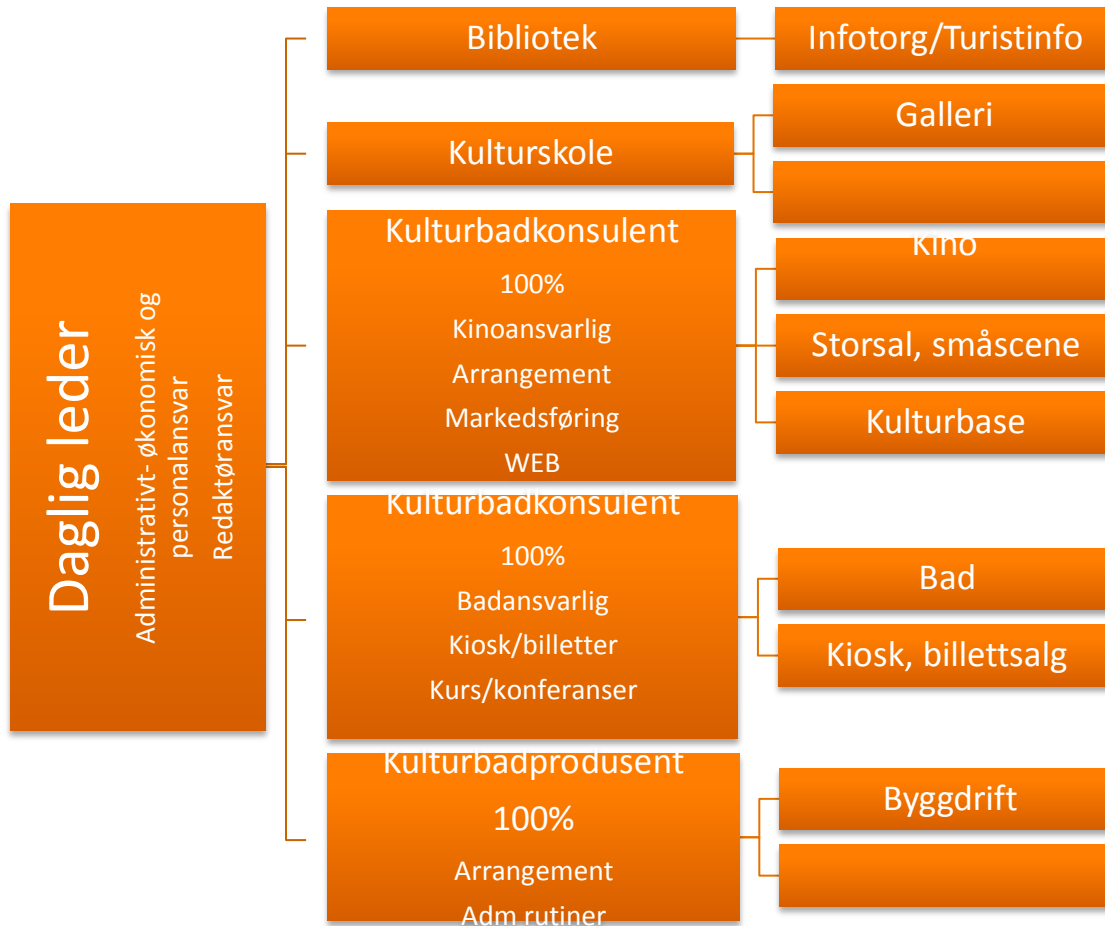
Daglig leder

Administrativt- økonomisk og personalansvar

Redaktøransvar

Bibliotek

Infotorg/Turistinfo

Kulturskole

Galleri

Kulturbadkonsulent

100%

Kinoansvarlig

Arrangement

Markedsføring

WEB

Kino

Storsal, småscene

Kulturbase

Kulturbadkonsulent

100%

Badansvarlig

Kiosk/billetter

Kurs/konferanser

Bad

Kiosk, billettsalg

Kulturbadprodusent

100%

Arrangement

Adm rutiner

Byggdrift